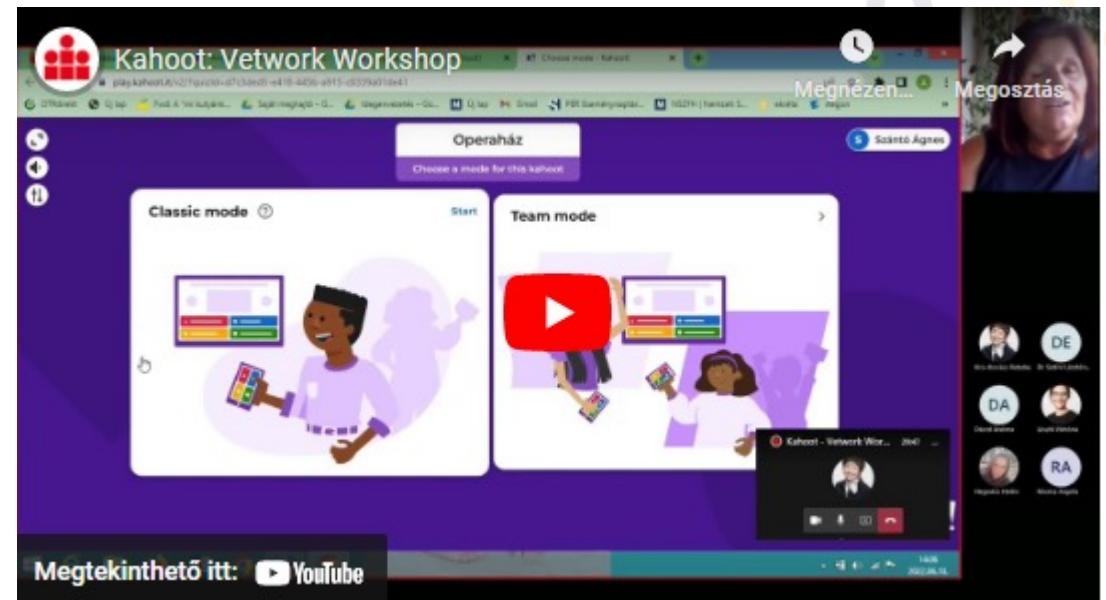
Kahoot: Vetwork Workshop

Megnézen...

Megosztás

Choose mode - Kahoot!

play.kahoot.it

Operaház

Choose a mode for this kahoot

S Szántó Ágnes

Classic mode

Start

Team mode

DE

DA

RA

Kahoot - Vetwork Wor...

Megtekinthető itt: YouTube